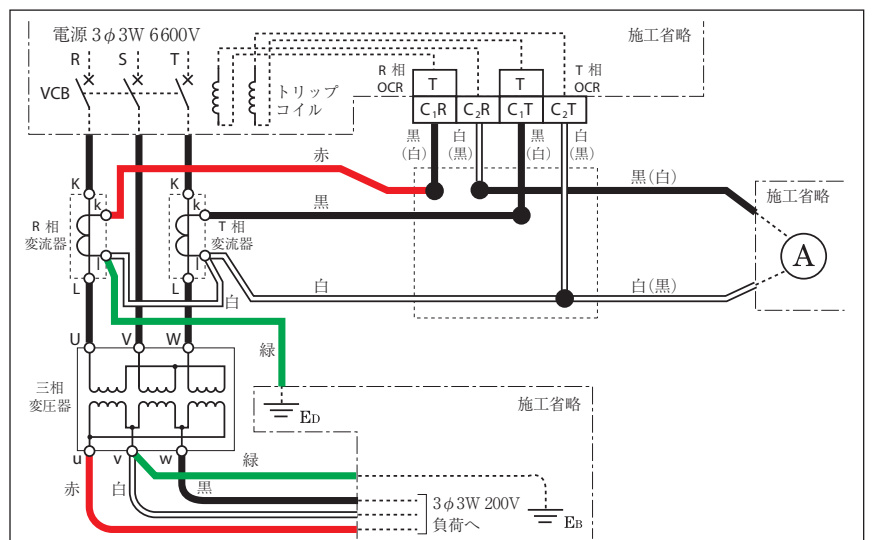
電源 3$\phi$3W 6600V

R S T

VCB

トリップ コイル

施工省略

R 相 OCR

T

$C_1R$ $C_2R$

T

$C_1T$ $C_2T$

T 相 OCR

黒 (白)

白 (黒)

黒 (白)

白 (黒)

赤

K

k

R 相 変流器

L

K

k

T 相 変流器

L

黒

黒(白)

施工省略

A

白

白

白(黒)

U V W

緑

三相 変圧器

$E_D$

施工省略

u v w

緑

赤 白

黒

3$\phi$3W 200V 負荷へ

$E_B$